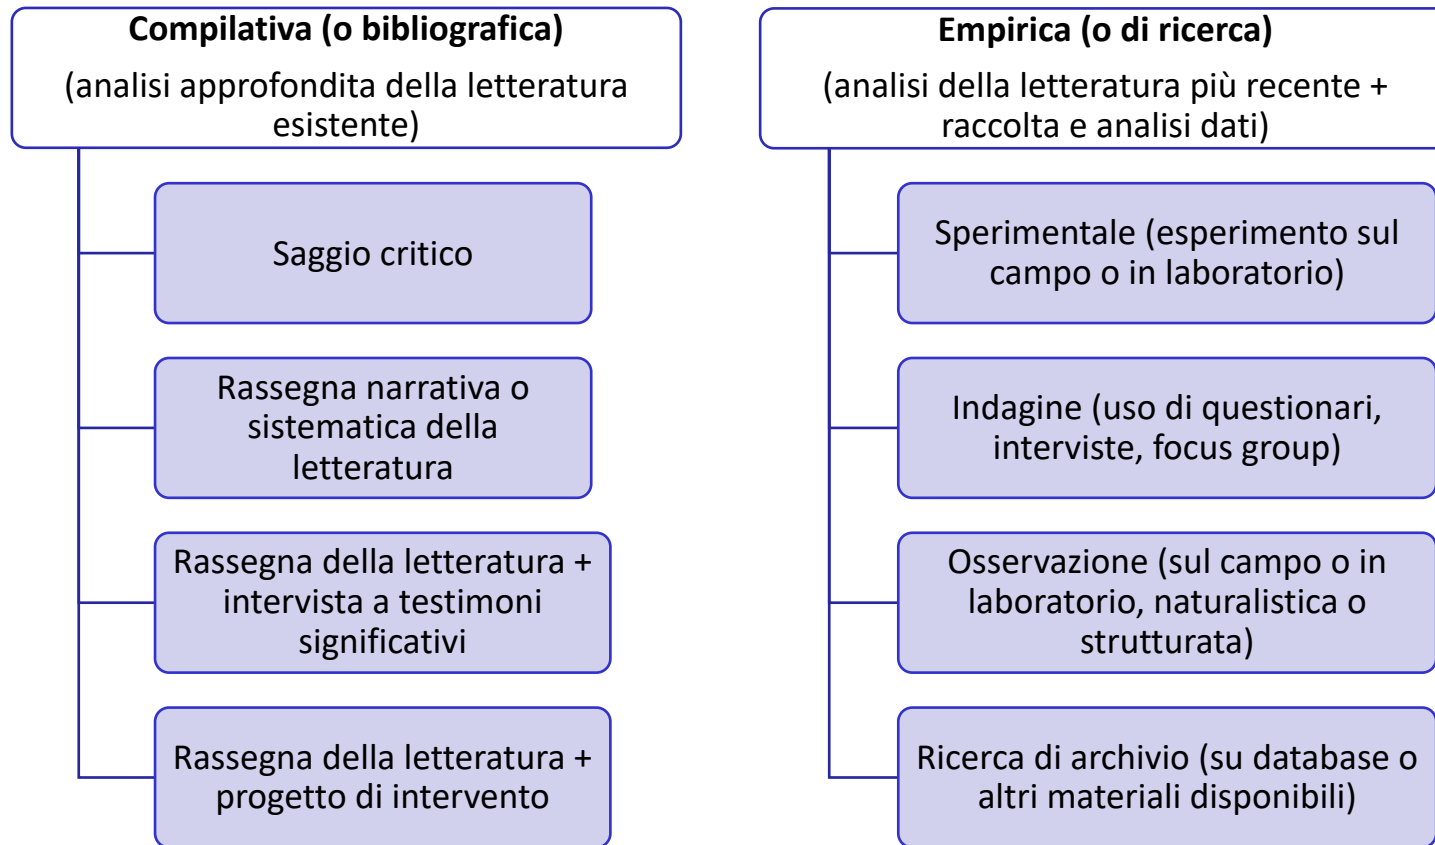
**Compilativa (o bibliografica)**

(analisi approfondita della letteratura esistente)

Saggio critico

Rassegna narrativa o sistematica della letteratura

Rassegna della letteratura + intervista a testimoni significativi

Rassegna della letteratura + progetto di intervento

**Empirica (o di ricerca)**

(analisi della letteratura più recente + raccolta e analisi dati)

Sperimentale (esperimento sul campo o in laboratorio)

Indagine (uso di questionari, interviste, focus group)

Osservazione (sul campo o in laboratorio, naturalistica o strutturata)

Ricerca di archivio (su database o altri materiali disponibili)